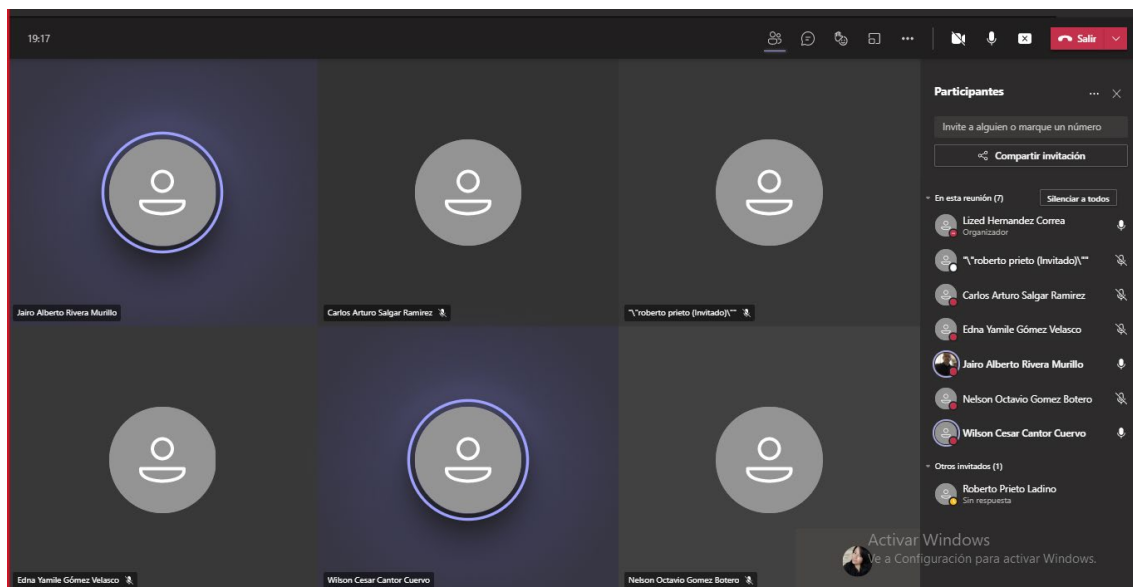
19:17

Salir

Jairo Alberto Rivera Murillo

Carlos Arturo Salgar Ramirez

"\"roberto prieto (Invitado)\""

Edna Yamile Gómez Velasco

Wilson Cesar Cantor Cuervo

Nelson Octavio Gomez Botero

Participantes

Invite a alguien o marque un número

Compartir invitación

En esta reunión (7)

Silenciar a todos

Lized Hernandez Correa
Organizador

"\"roberto prieto (Invitado)\""

Carlos Arturo Salgar Ramirez

Edna Yamile Gómez Velasco

Jairo Alberto Rivera Murillo

Nelson Octavio Gomez Botero

Wilson Cesar Cantor Cuervo

Otros invitados (1)

Roberto Prieto Ladino
Sin respuesta

Activar Windows
Ve a Configuración para activar Windows.